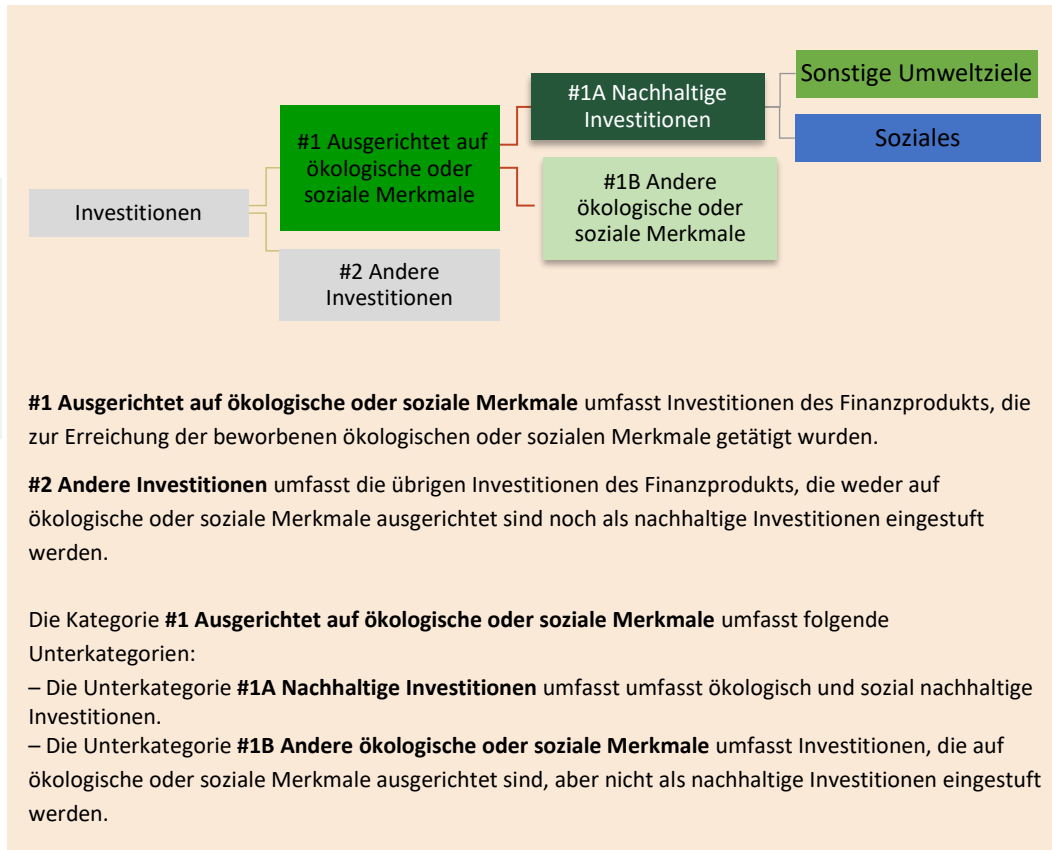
Investitionen

#1 Ausgerichtet auf ökologische oder soziale Merkmale

#2 Andere Investitionen

#1A Nachhaltige Investitionen

#1B Andere ökologische oder soziale Merkmale

Sonstige Umweltziele

Soziales

**#1 Ausgerichtet auf ökologische oder soziale Merkmale** umfasst Investitionen des Finanzprodukts, die zur Erreichung der beworbenen ökologischen oder sozialen Merkmale getätigt wurden.

**#2 Andere Investitionen** umfasst die übrigen Investitionen des Finanzprodukts, die weder auf ökologische oder soziale Merkmale ausgerichtet sind noch als nachhaltige Investitionen eingestuft werden.

Die Kategorie **#1 Ausgerichtet auf ökologische oder soziale Merkmale** umfasst folgende Unterkategorien:
– Die Unterkategorie **#1A Nachhaltige Investitionen** umfasst umfasst ökologisch und sozial nachhaltige Investitionen.
– Die Unterkategorie **#1B Andere ökologische oder soziale Merkmale** umfasst Investitionen, die auf ökologische oder soziale Merkmale ausgerichtet sind, aber nicht als nachhaltige Investitionen eingestuft werden.